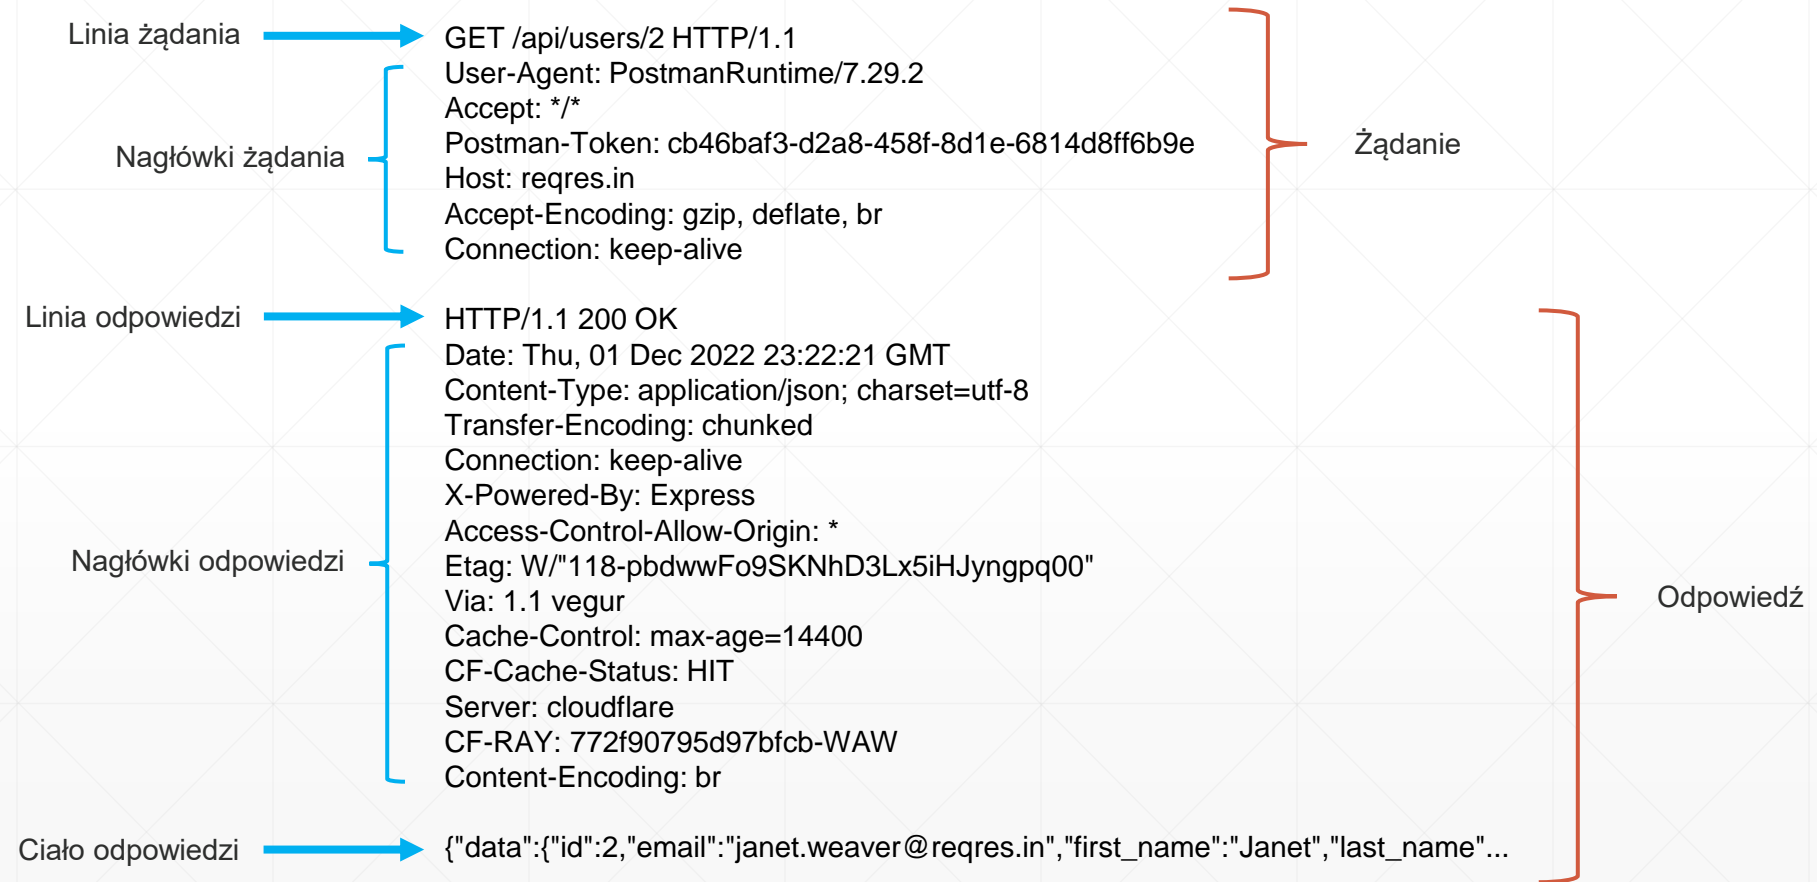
Linia żądania
GET /api/users/2 HTTP/1.1
User-Agent: PostmanRuntime/7.29.2
Accept: */*
Nagłówki żądania
Postman-Token: cb46baf3-d2a8-458f-8d1e-6814d8ff6b9e
Host: reqres.in
Accept-Encoding: gzip, deflate, br
Connection: keep-alive
Żądanie

Linia odpowiedzi
HTTP/1.1 200 OK
Date: Thu, 01 Dec 2022 23:22:21 GMT
Content-Type: application/json; charset=utf-8
Transfer-Encoding: chunked
Connection: keep-alive
X-Powered-By: Express
Access-Control-Allow-Origin: *
Nagłówki odpowiedzi
Etag: W/"118-pbdwwFo9SKNhD3Lx5iHJyngpq00"
Via: 1.1 vegur
Cache-Control: max-age=14400
CF-Cache-Status: HIT
Server: cloudflare
CF-RAY: 772f90795d97bfcb-WAW
Content-Encoding: br
Odpowiedź

Ciało odpowiedzi
{"data":{"id":2,"email":"janet.weaver@reqres.in","first_name":"Janet","last_name"...